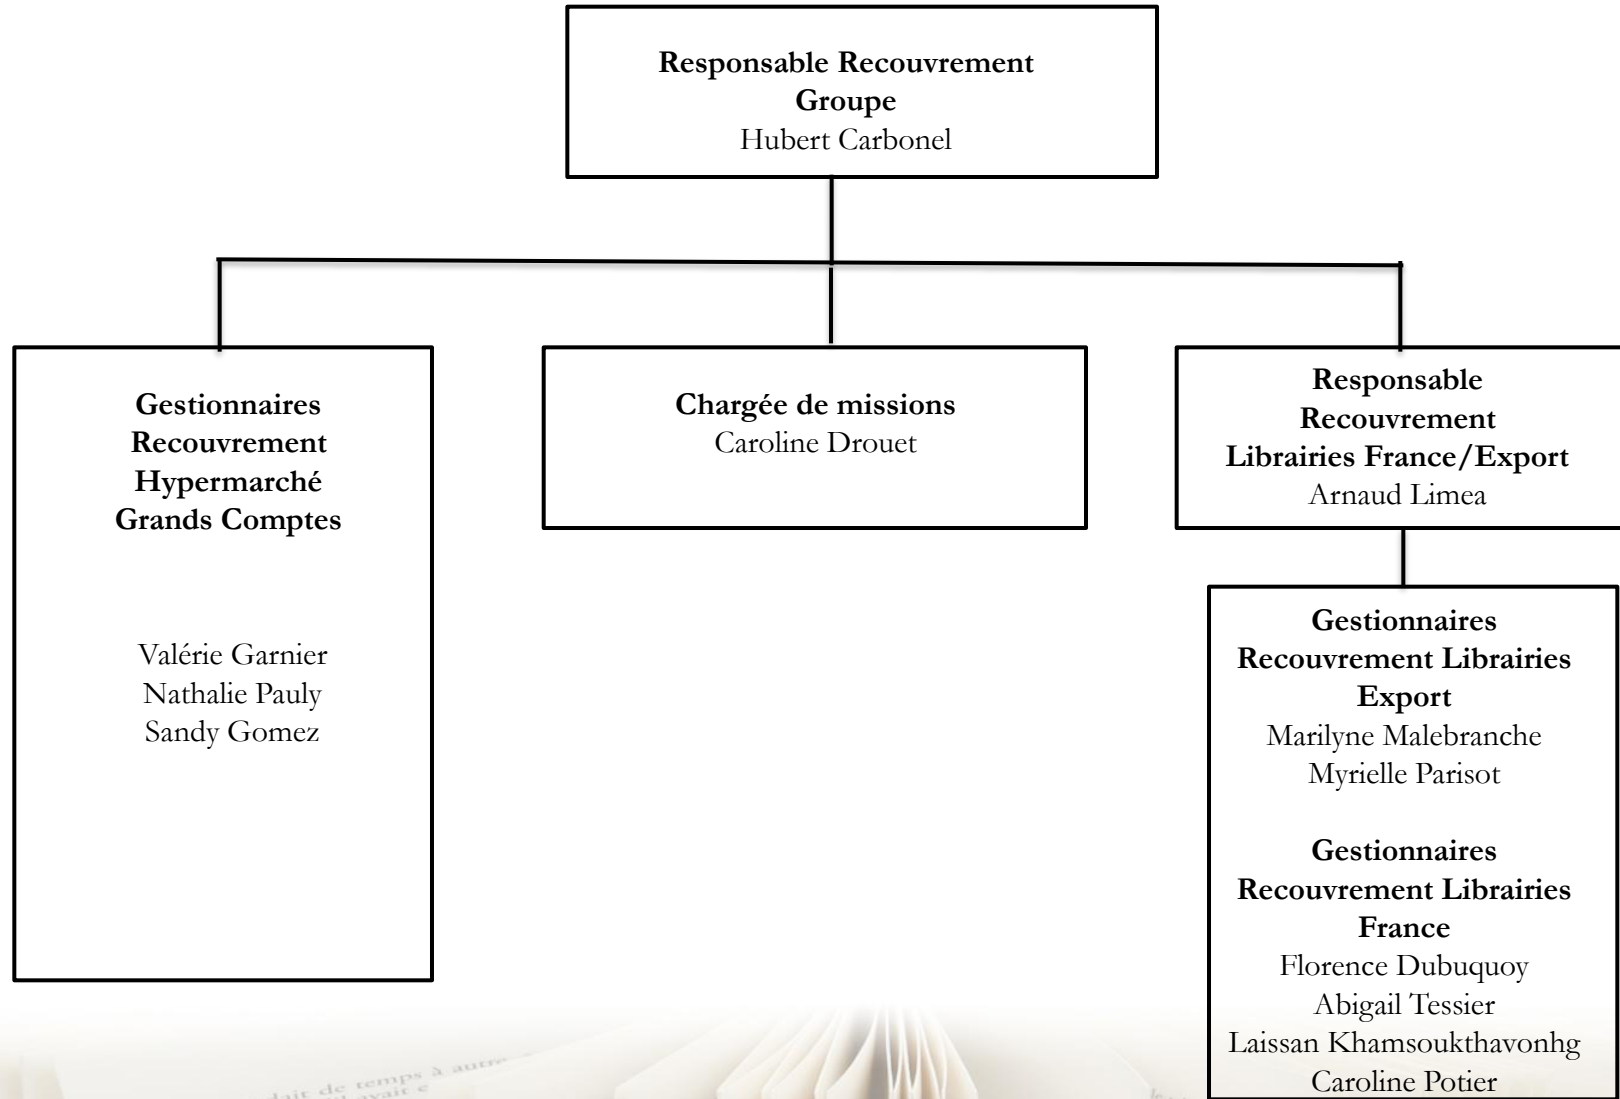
**Responsable Recouvrement Groupe**
Hubert Carbonel

**Gestionnaires Recouvrement Hypermarché Grands Comptes**

Valérie Garnier
Nathalie Pauly
Sandy Gomez

**Chargée de missions**
Caroline Drouet

**Responsable Recouvrement Librairies France/Export**
Arnaud Limea

**Gestionnaires Recouvrement Librairies Export**
Marilyne Malebranche
Myrielle Parisot

**Gestionnaires Recouvrement Librairies France**
Florence Dubuquoy
Abigail Tessier
Laissan Khamsoukthavonhg
Caroline Potier

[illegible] de temps à autre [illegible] avait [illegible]